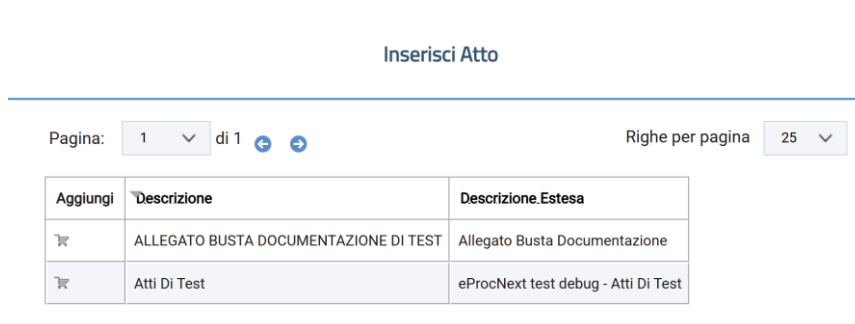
Inserisci Atto

Pagina: 1 di 1

Righe per pagina 25

| Aggiungi | Descrizione | Descrizione Estesa |
|---|---|---|
| | ALLEGATO BUSTA DOCUMENTAZIONE DI TEST | Allegato Busta Documentazione |
| | Atti Di Test | eProcNext test debug - Atti Di Test |